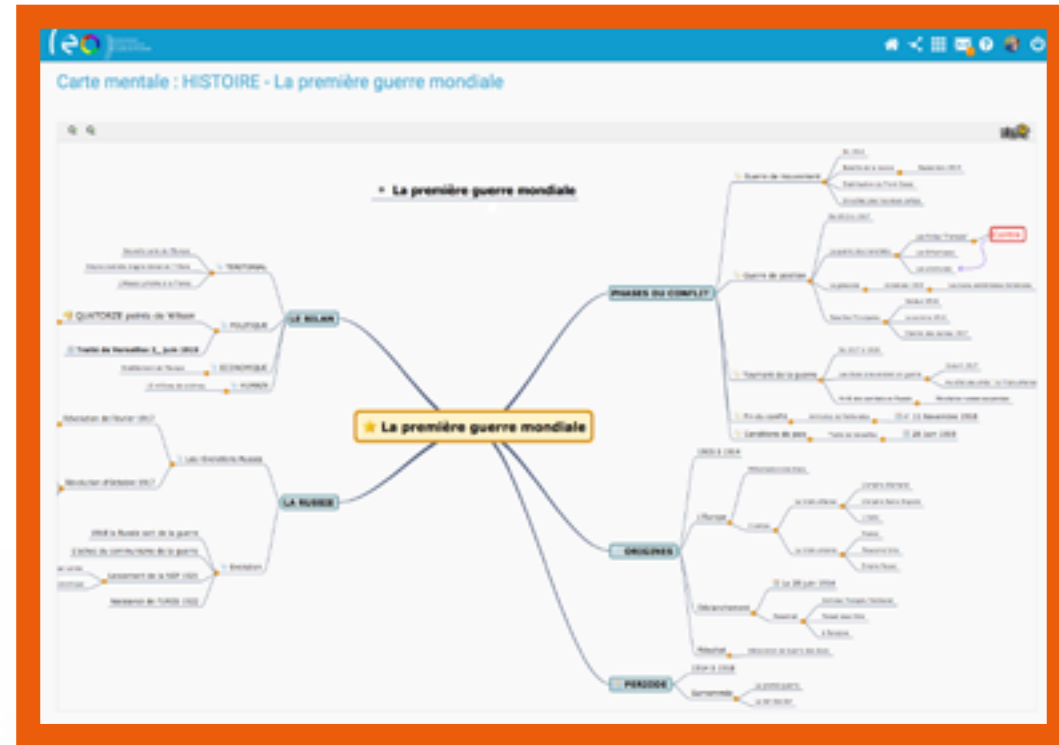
Carte mentale : HISTOIRE - La première guerre mondiale

La première guerre mondiale

La première guerre mondiale

LE BILAN
TERRITORIAL
POLITIQUE
QUATORZE points de Wilson
Traité de Versailles: 3_ juin 1919
ECONOMIQUE
HUMAIN

LA RUSSIE
Les révolutions Russes
Révolution de février 1917
Révolution d'Octobre 1917
Evolution
1918 la Russie sort de la guerre
L'échec du communisme de la guerre
Lancement de la NEP 1921
Naissance de l'URSS 1922

PHASES DU CONFLIT
Guerre de mouvement
Guerre de position
Tournant de la guerre
Fin du conflit
11 Novembre 1918
Conditions de paix
28 Juin 1919

ORIGINES
1900 à 1914
L'Europe
Déclenchement
Le 28 juin 1914
Résultat

PERIODE
1914 à 1918
Surnommée

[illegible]